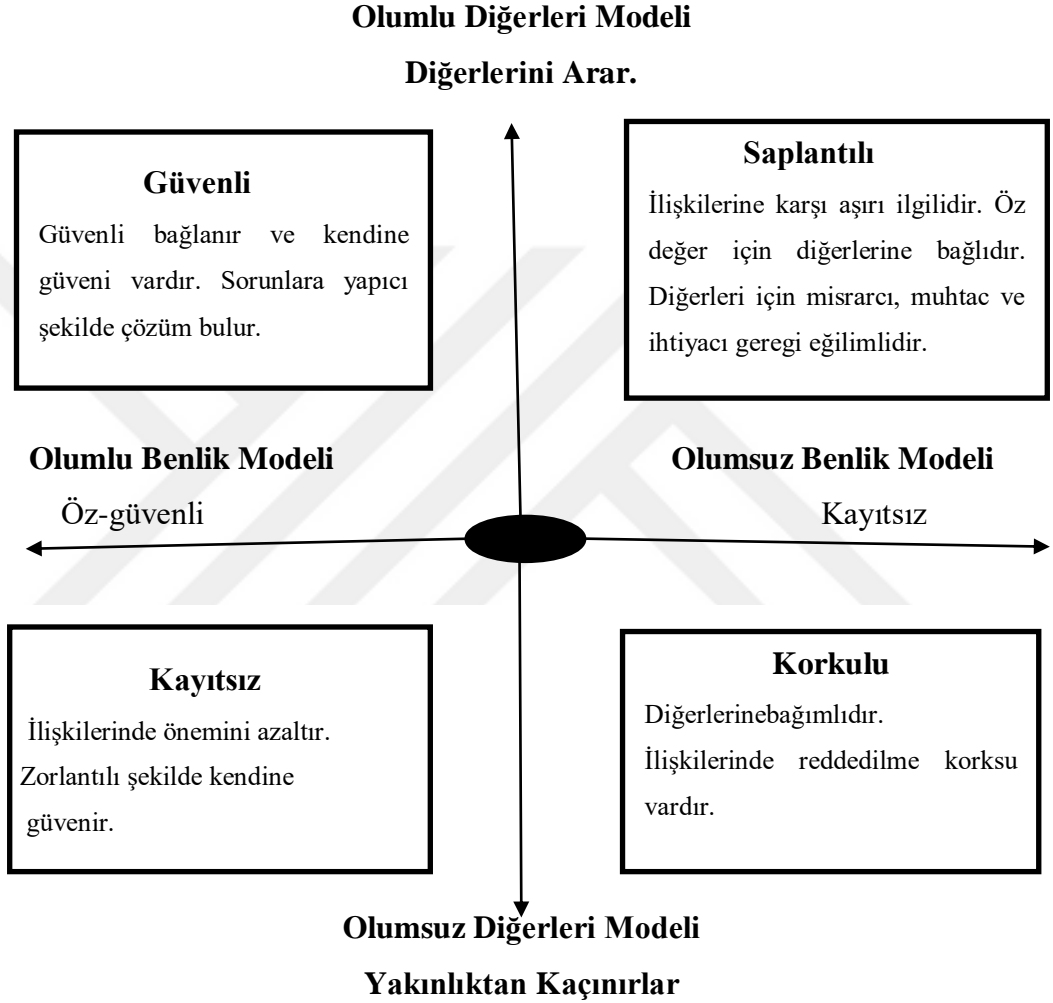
Olumlu Diğerleri Modeli

Diğerlerini Arar.

Güvenli

Güvenli bağlanır ve kendine güveni vardır. Sorunlara yapıcı şekilde çözüm bulur.

Saplantılı

İlişkilerine karşı aşırı ilgilidir. Öz değer için diğerlerine bağlıdır. Diğerleri için misrarcı, muhtac ve ihtiyacı geregi eğilimlidir.

Olumlu Benlik Modeli

Öz-güvenli

Olumsuz Benlik Modeli

Kayıtsız

Kayıtsız

İlişkilerinde önemini azaltır. Zorlantılı şekilde kendine güvenir.

Korkulu

Diğerlerinebağımlıdır. İlişkilerinde reddedilme korksu vardır.

Olumsuz Diğerleri Modeli

Yakınlıktan Kaçınırlar